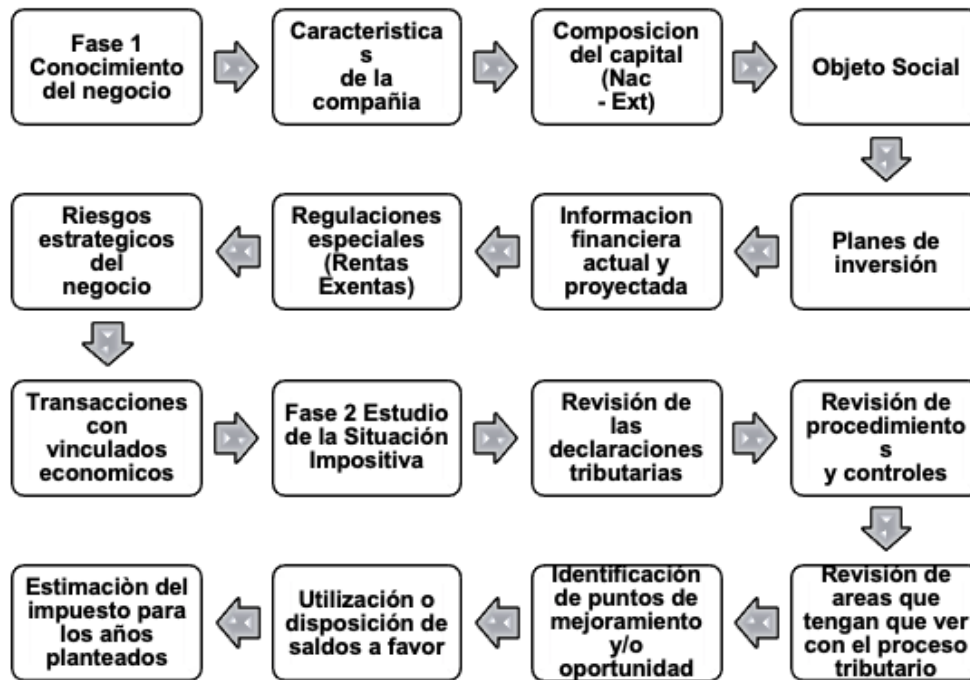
Fase 1 Conocimiento del negocio

Caracteristicas de la compañia

Composicion del capital (Nac - Ext)

Objeto Social

Planes de inversión

Informacion financiera actual y proyectada

Regulaciones especiales (Rentas Exentas)

Riesgos estrategicos del negocio

Transacciones con vinculados economicos

Fase 2 Estudio de la Situación Impositiva

Revisión de las declaraciones tributarias

Revisión de procedimientos y controles

Revisión de areas que tengan que ver con el proceso tributario

Identificación de puntos de mejoramiento y/o oportunidad

Utilización o disposición de saldos a favor

Estimaciòn del impuesto para los años planteados